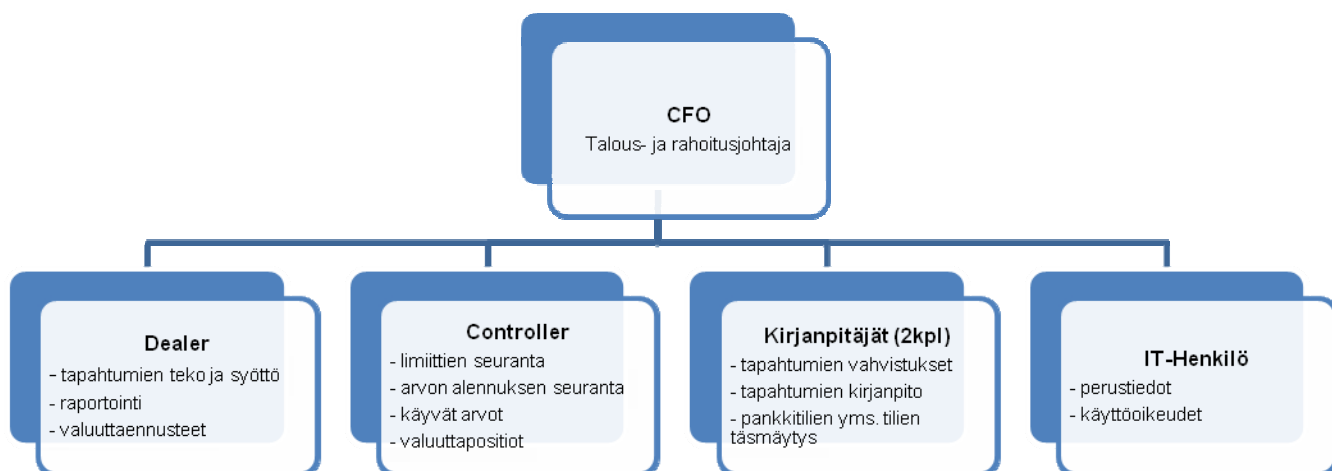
CFO
Talous- ja rahoitusjohtaja

Dealer
- tapahtumien teko ja syöttö
- raportointi
- valuuttaennusteet

Controller
- limiittien seuranta
- arvon alennuksen seuranta
- käyvät arvot
- valuuttapositiot

Kirjanpitäjät (2kpl)
- tapahtumien vahvistukset
- tapahtumien kirjanpito
- pankkitilien yms. tilien täsmäytys

IT-Henkilö
- perustiedot
- käyttöoikeudet